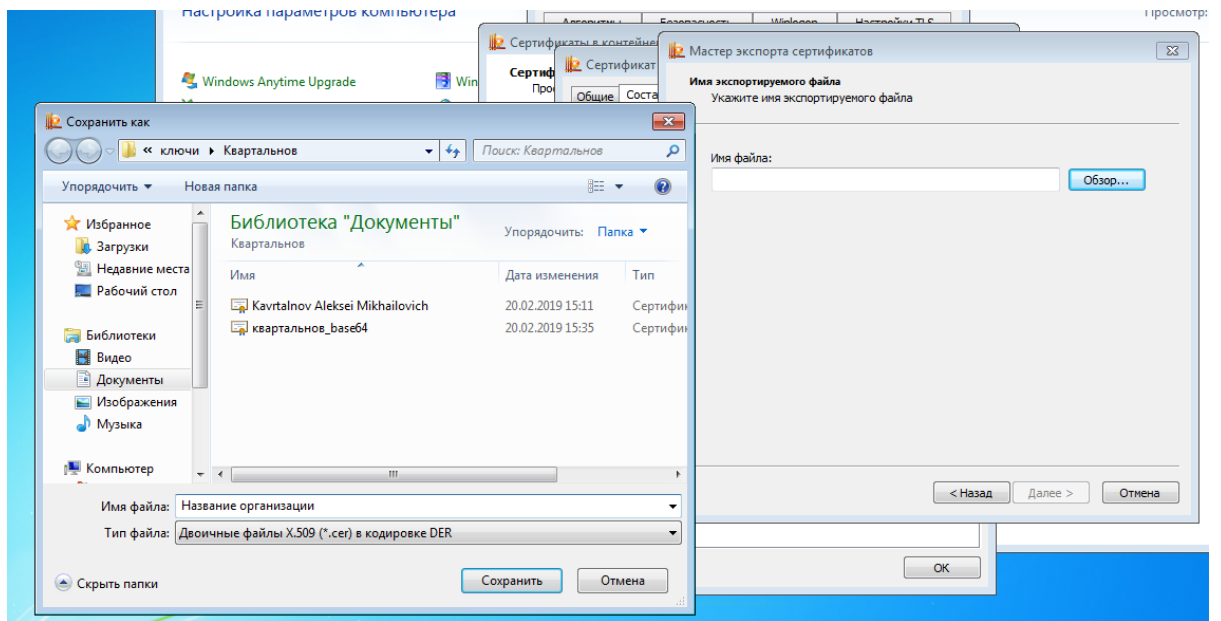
Настройка параметров компьютера

Windows Anytime Upgrade

Win

Алгоритмы | Безопасность | Winlogon | Настройки TLS

Просмотр:

Сертификаты в контейне

Сертиф

Прос

Сертификат

Общие | Соста

Мастер экспорта сертификатов

Имя экспортируемого файла
Укажите имя экспортируемого файла

Имя файла:

Обзор...

< Назад | Далее > | Отмена

OK

Сохранить как

« ключи ▸ Квартальнов

Поиск: Квартальнов

Упорядочить ▾ | Новая папка

Избранное
Загрузки
Недавние места
Рабочий стол

Библиотеки
Видео
Документы
Изображения
Музыка

Компьютер

Библиотека "Документы"
Квартальнов

Упорядочить: Папка ▾

| Имя | Дата изменения | Тип |
|---|---|---|
| Kavrtalnov Aleksei Mikhailovich | 20.02.2019 15:11 | Сертифи |
| квартальнов_base64 | 20.02.2019 15:35 | Сертифи |

Имя файла: Название организации

Тип файла: Двоичные файлы X.509 (*.cer) в кодировке DER

Скрыть папки

Сохранить | Отмена